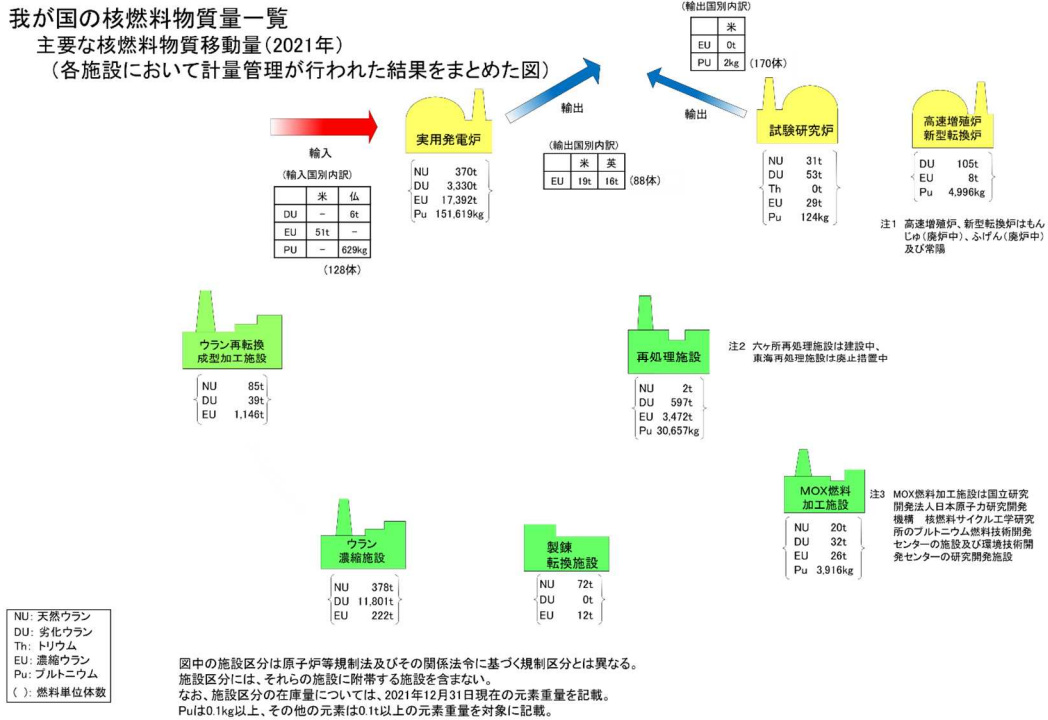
我が国の核燃料物質量一覧
主要な核燃料物質移動量（2021年）
（各施設において計量管理が行われた結果をまとめた図）

輸入

（輸入国別内訳）

| | 米 | 仏 |
|---|---|---|
| DU | − | 6t |
| EU | 51t | − |
| PU | − | 629kg |

（128体）

実用発電炉
NU 370t
DU 3,330t
EU 17,392t
Pu 151,619kg

輸出

（輸出国別内訳）

| | 米 | 英 |
|---|---|---|
| EU | 19t | 16t |

（88体）

（輸出国別内訳）

| | 米 |
|---|---|
| EU | 0t |
| PU | 2kg |

（170体）

輸出

試験研究炉
NU 31t
DU 53t
Th 0t
EU 29t
Pu 124kg

高速増殖炉
新型転換炉
DU 105t
EU 8t
Pu 4,996kg

注1 高速増殖炉、新型転換炉はもんじゅ（廃炉中）、ふげん（廃炉中）及び常陽

ウラン再転換
成型加工施設
NU 85t
DU 39t
EU 1,146t

再処理施設
NU 2t
DU 597t
EU 3,472t
Pu 30,657kg

注2 六ヶ所再処理施設は建設中、東海再処理施設は廃止措置中

MOX燃料
加工施設
NU 20t
DU 32t
EU 26t
Pu 3,916kg

注3 MOX燃料加工施設は国立研究開発法人日本原子力研究開発機構 核燃料サイクル工学研究所のプルトニウム燃料技術開発センターの施設及び環境技術開発センターの研究開発施設

ウラン
濃縮施設
NU 378t
DU 11,801t
EU 222t

製錬
転換施設
NU 72t
DU 0t
EU 12t

NU: 天然ウラン
DU: 劣化ウラン
Th: トリウム
EU: 濃縮ウラン
Pu: プルトニウム
（ ）: 燃料単位体数

図中の施設区分は原子炉等規制法及びその関係法令に基づく規制区分とは異なる。
施設区分には、それらの施設に附帯する施設を含まない。
なお、施設区分の在庫量については、2021年12月31日現在の元素重量を記載。
Puは0.1kg以上、その他の元素は0.1t以上の元素重量を対象に記載。